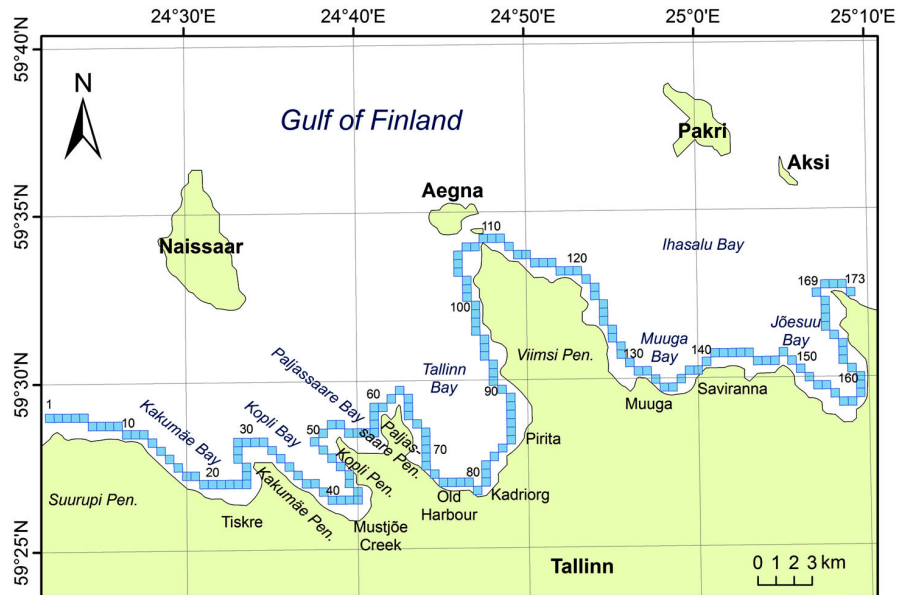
24°30'E 24°40'E 24°50'E 25°0'E 25°10'E

59°40'N

59°35'N

59°30'N

59°25'N

N

Gulf of Finland

Pakri

Aksi

Aegna

Naissaar

Ihasalu Bay

110

120

169 173

100

Paljassaare Bay

Tallinn Bay

Viimsi Pen.

Muuga Bay

Jõesuu Bay

130

140

150

160

90

60

Paljassaare Pen.

1

10

Kakumäe Bay

30

Kopli Bay

50

Kopli Pen.

70

20

40

80

Pirita

Muuga

Saviranna

Kadriorg

Old Harbour

Suurupi Pen.

Tiskre

Kakumäe Pen.

Mustjõe Creek

Tallinn

0 1 2 3 km